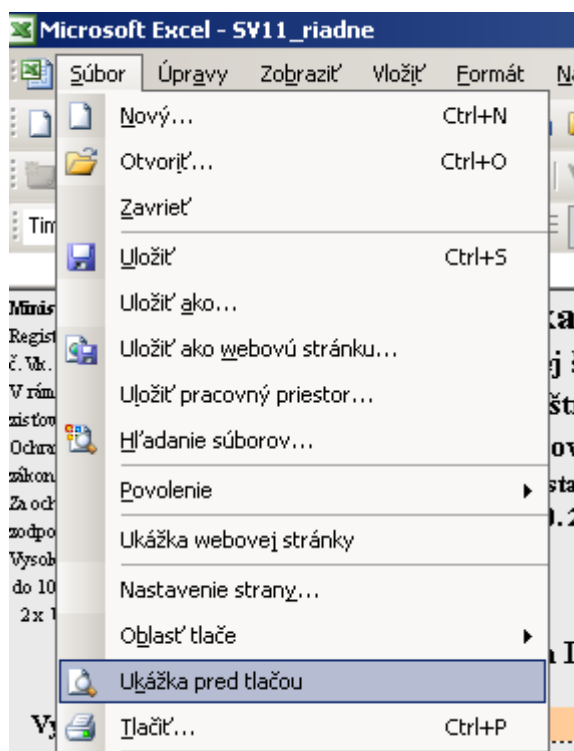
Microsoft Excel - SV11_riadne

Súbor Úpravy Zobraziť Vložiť Formát N

Nový... Ctrl+N
Otvoriť... Ctrl+O
Zavrieť
Uložiť Ctrl+S
Uložiť ako...
Uložiť ako webovú stránku...
Uložiť pracovný priestor...
Hľadanie súborov...
Povolenie
Ukážka webovej stránky
Nastavenie strany...
Oblasť tlače
Ukážka pred tlačou
Tlačiť... Ctrl+P

Tim
Minis
Regist
č. Vk.
V rám
zisťov
Ochra
zákon
Za och
zodpo
Vysok
do 10
2x
Vy
ka
j
št
ov
sta
).2
I